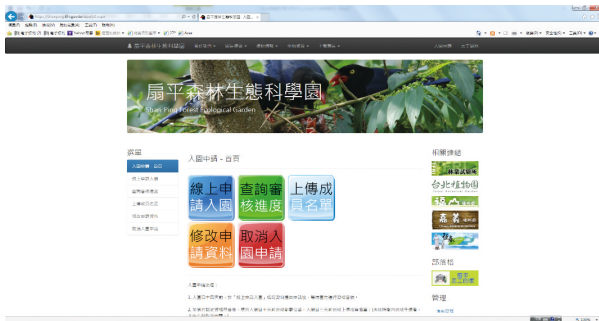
扇平森林生態科學園
Shan Ping Forest Ecological Garden

選單
入園申請 - 首頁

入園申請 - 首頁

線上申請入園
查詢審核進度
上傳成員名單
修改申請資料
取消入園申請

相關連結
林業試驗所
台北植物園

部落格

管理